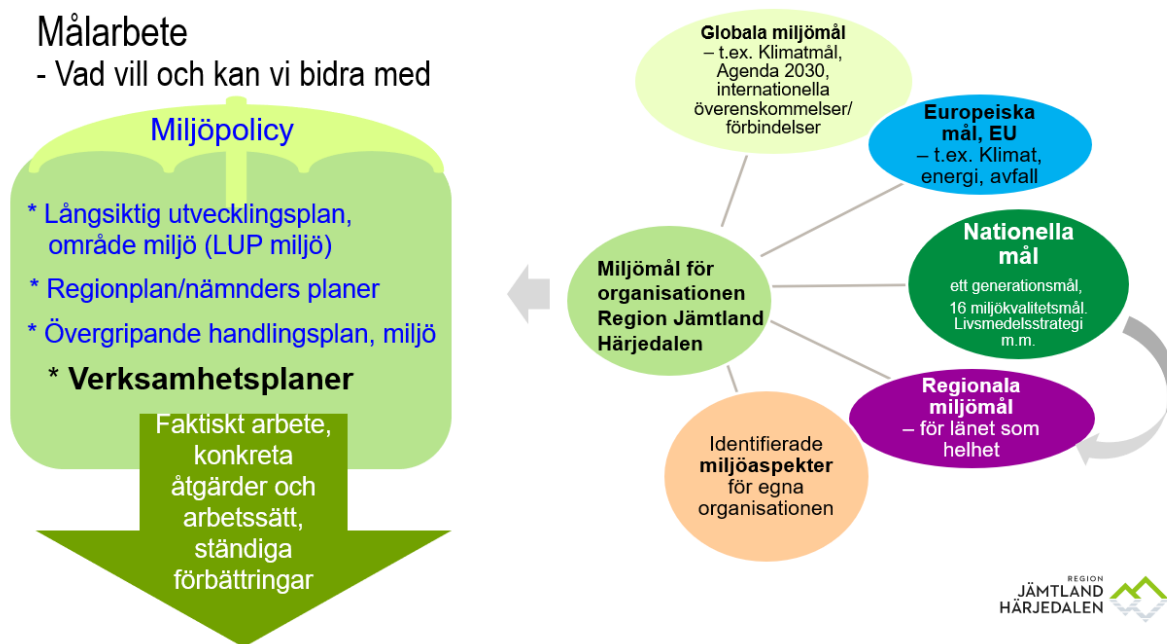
Målarbete
- Vad vill och kan vi bidra med

Miljöpolicy

* Långsiktig utvecklingsplan, område miljö (LUP miljö)

* Regionplan/nämnders planer

* Övergripande handlingsplan, miljö

* Verksamhetsplaner

Faktiskt arbete, konkreta åtgärder och arbetssätt, ständiga förbättringar

Globala miljömål – t.ex. Klimatmål, Agenda 2030, internationella överenskommelser/ förbindelser

Europeiska mål, EU – t.ex. Klimat, energi, avfall

Nationella mål
ett generationsmål, 16 miljökvalitetsmål. Livsmedelsstrategi m.m.

Regionala miljömål – för länet som helhet

Identifierade miljöaspekter för egna organisationen

Miljömål för organisationen Region Jämtland Härjedalen

REGION JÄMTLAND HÄRJEDALEN